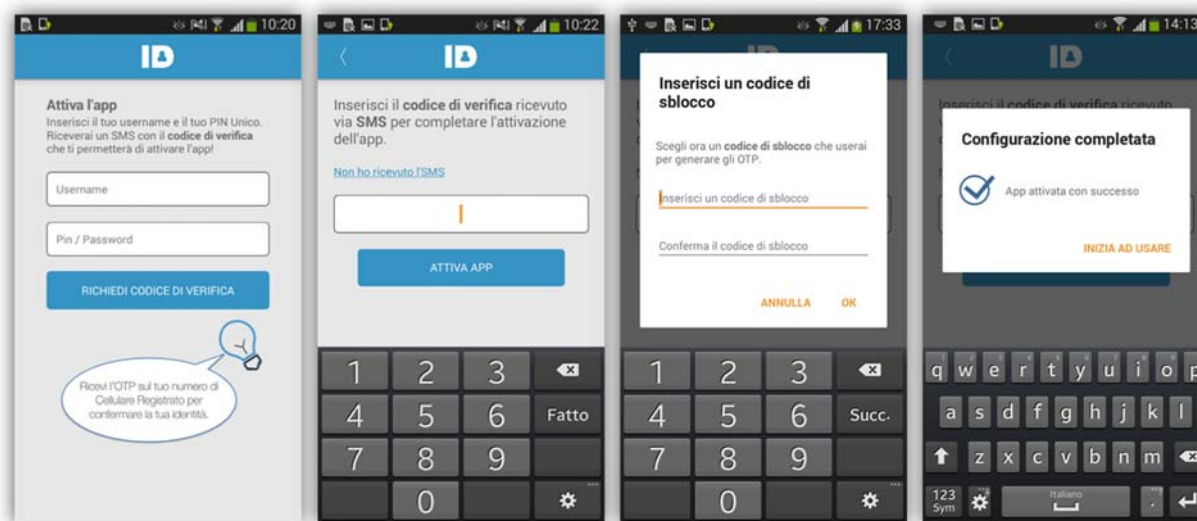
10:20

ID

Attiva l'app
Inserisci il tuo username e il tuo PIN Unico. Riceverai un SMS con il codice di verifica che ti permetterà di attivare l'app!

Username

Pin / Password

RICHIEDI CODICE DI VERIFICA

Ricevi l'OTP sul tuo numero di Cellulare Registrato per confermare la tua identità.

10:22

ID

Inserisci il codice di verifica ricevuto via SMS per completare l'attivazione dell'app.

Non ho ricevuto l'SMS

ATTIVA APP

1 2 3
4 5 6 Fatto
7 8 9
0

17:33

Inserisci un codice di sblocco

Scegli ora un codice di sblocco che userai per generare gli OTP.

Inserisci un codice di sblocco

Conferma il codice di sblocco

ANNULLA OK

1 2 3
4 5 6 Succ.
7 8 9
0

14:13

ID

Inserisci il codice di verifica ricevuto

Configurazione completata

App attivata con successo

INIZIA AD USARE

q w e r t y u i o p
a s d f g h j k l
z x c v b n m
123 Sym Italiano